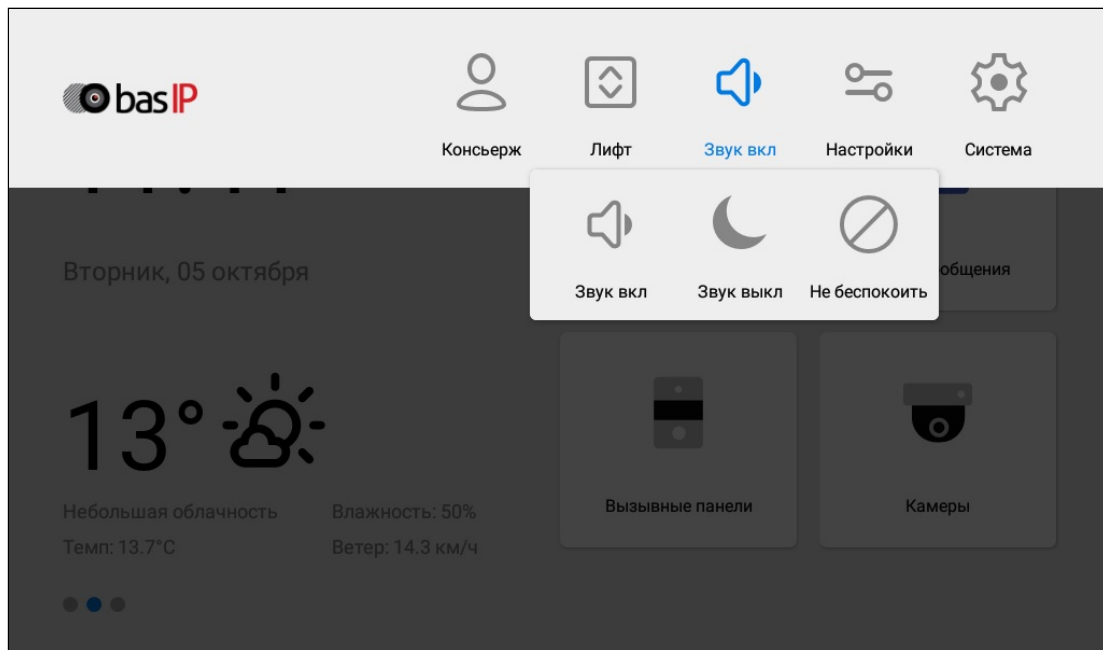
bas IP

Консьерж

Лифт

Звук вкл

Настройки

Система

Звук вкл

Звук выкл

Не беспокоить

Вторник, 05 октября

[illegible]общения

13°

Небольшая облачность

Влажность: 50%

Темп: 13.7°C

Ветер: 14.3 км/ч

Вызывные панели

Камеры